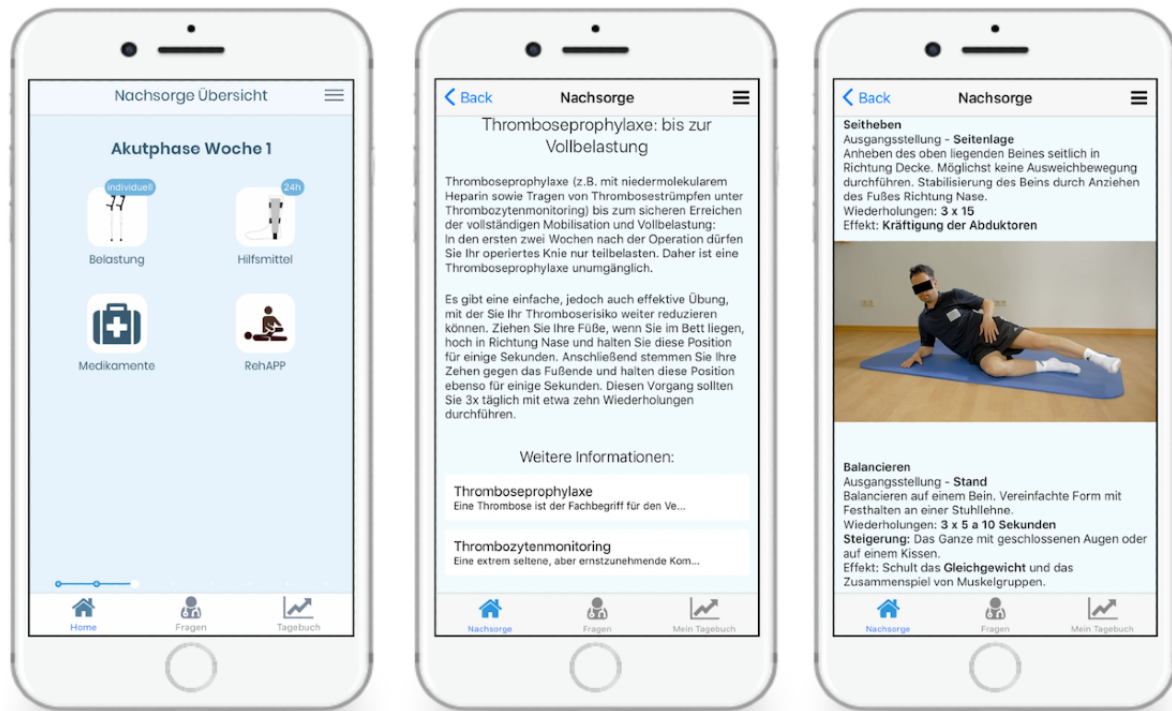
Nachsorge Übersicht

Akutphase Woche 1

individuell

Belastung

24h

Hilfsmittel

Medikamente

RehAPP

Home Fragen Tagebuch

Back Nachsorge

Thromboseprophylaxe: bis zur Vollbelastung

Thromboseprophylaxe (z.B. mit niedermolekularem Heparin sowie Tragen von Thrombosestrümpfen unter Thrombozytenmonitoring) bis zum sicheren Erreichen der vollständigen Mobilisation und Vollbelastung: In den ersten zwei Wochen nach der Operation dürfen Sie Ihr operiertes Knie nur teilbelasten. Daher ist eine Thromboseprophylaxe unumgänglich.

Es gibt eine einfache, jedoch auch effektive Übung, mit der Sie Ihr Thromboserisiko weiter reduzieren können. Ziehen Sie Ihre Füße, wenn Sie im Bett liegen, hoch in Richtung Nase und halten Sie diese Position für einige Sekunden. Anschließend stemmen Sie Ihre Zehen gegen das Fußende und halten diese Position ebenso für einige Sekunden. Diesen Vorgang sollten Sie 3x täglich mit etwa zehn Wiederholungen durchführen.

Weitere Informationen:

Thromboseprophylaxe
Eine Thrombose ist der Fachbegriff für den Ve...

Thrombozytenmonitoring
Eine extrem seltene, aber ernstzunehmende Kom...

Nachsorge Fragen Mein Tagebuch

Back Nachsorge

Seitheben
Ausgangsstellung - Seitenlage
Anheben des oben liegenden Beines seitlich in Richtung Decke. Möglichst keine Ausweichbewegung durchführen. Stabilisierung des Beins durch Anziehen des Fußes Richtung Nase.
Wiederholungen: 3 x 15
Effekt: Kräftigung der Abduktoren

Balancieren
Ausgangsstellung - Stand
Balancieren auf einem Bein. Vereinfachte Form mit Festhalten an einer Stuhllehne.
Wiederholungen: 3 x 5 a 10 Sekunden
Steigerung: Das Ganze mit geschlossenen Augen oder auf einem Kissen.
Effekt: Schult das Gleichgewicht und das Zusammenspiel von Muskelgruppen.

Nachsorge Fragen Mein Tagebuch